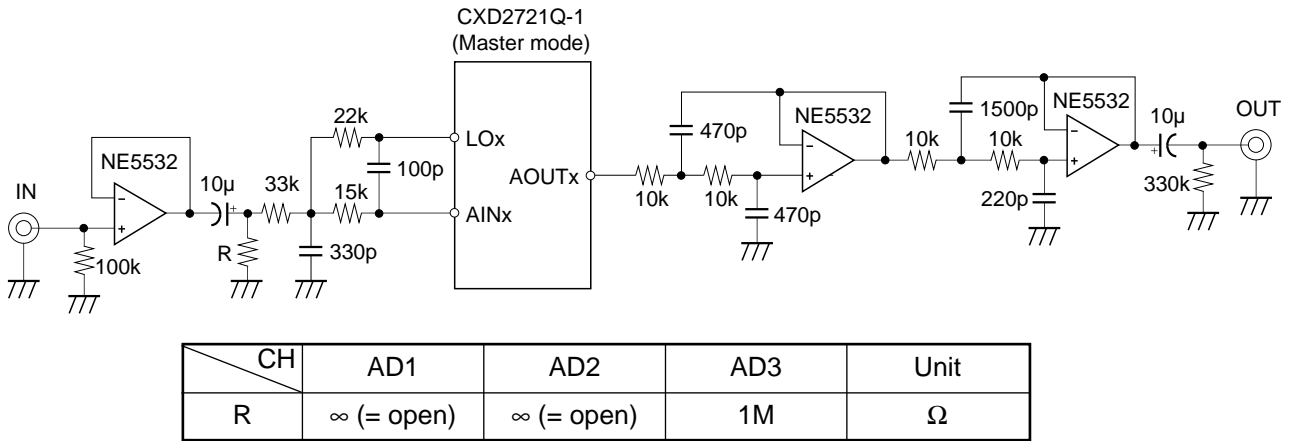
CXD2721Q-1
(Master mode)

IN
NE5532
100k
10µ
R
33k
330p
22k
15k
100p
LOx
AINx
AOUTx
10k
470p
10k
470p
NE5532
10k
1500p
10k
220p
NE5532
10µ
330k
OUT

| CH | AD1 | AD2 | AD3 | Unit |
|---|---|---|---|---|
| R | ∞ (= open) | ∞ (= open) | 1M | Ω |